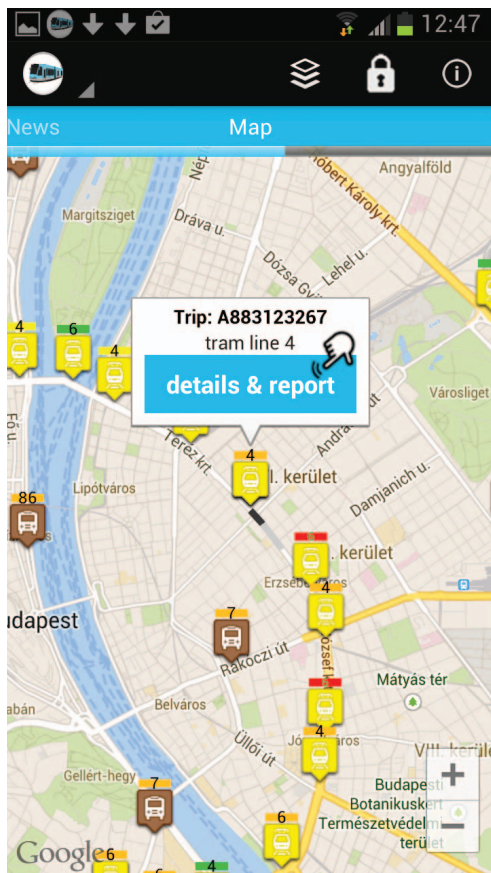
12:47

News

Map

Trip: A883123267

tram line 4

details & report

Angyalföld

Róbert Károly krt.

Margitsziget

Dráva u.

Dózsa Gy

Lehel u.

Városliget

Teréz krt.

Andrássy

Damjanich u.

VI. kerület

Lipótváros

VII. kerület

Erzsébetváros

Budapest

Rákóczi út

József krt.

Mátyás tér

Belváros

Üllői út

Józsefváros

VIII. kerület

Gellért-hegy

Budapest Botanikuskert Természetvédelmi terület

4

6

4

4

86

4

7

4

7

6

6

4

Google

+

−